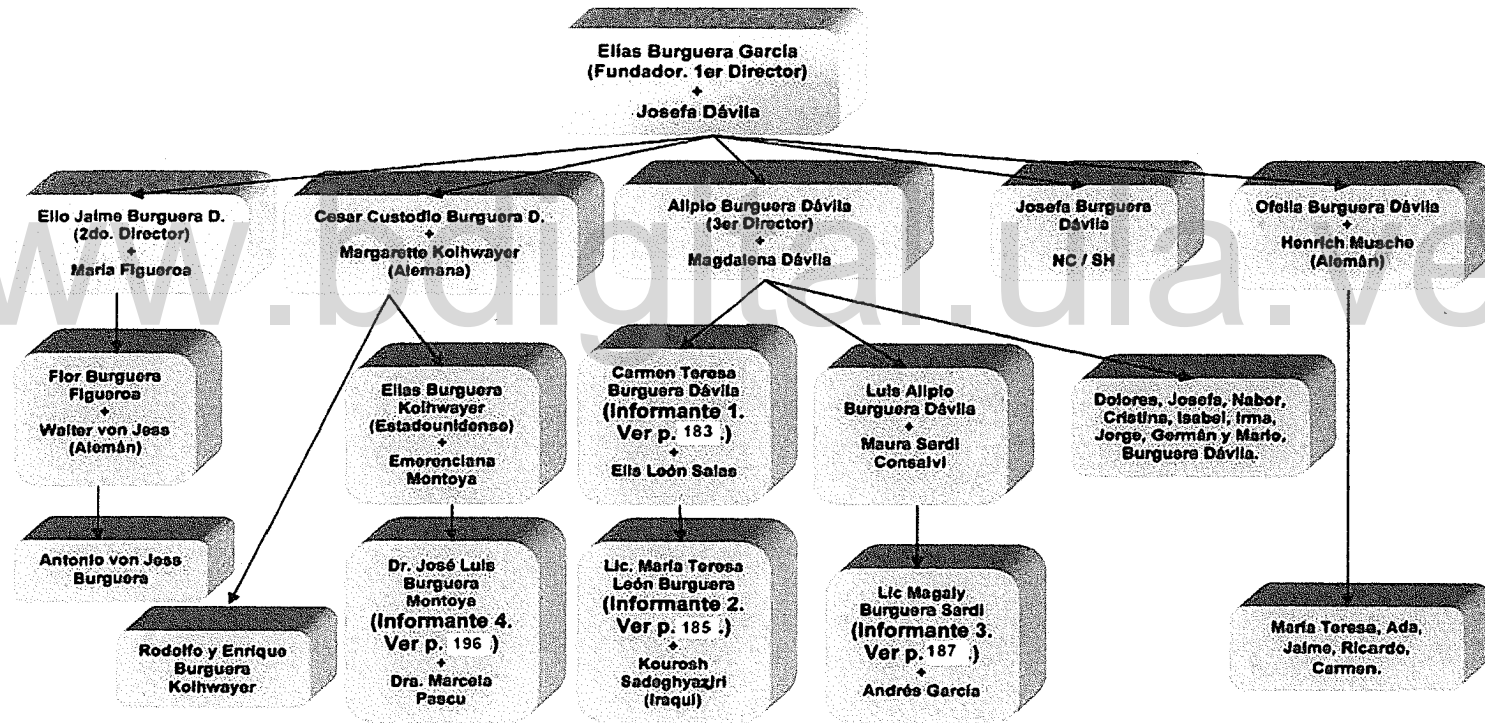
Elias Burguera García
(Fundador. 1er Director)
+
Josefa Dávila

Elio Jaime Burguera D.
(2do. Director)
+
María Figueroa

Cesar Custodio Burguera D.
+
Margarette Kolhwayer
(Alemana)

Alipio Burguera Dávila
(3er Director)
+
Magdalena Dávila

Josefa Burguera Dávila
NC / SH

Ofelia Burguera Dávila
+
Henrich Musche
(Alemán)

www.bdigital.ula.ve

Flor Burguera Figueroa
+
Walter von Jess
(Alemán)

Elias Burguera Kolhwayer
(Estadounidense)
+
Emerenciana Montoya

Carmen Teresa Burguera Dávila
(Informante 1. Ver p. 183 .)
+
Elia León Salas

Luis Alipio Burguera Dávila
+
Maura Sardi Consalvi

Dolores, Josefa, Nabor, Cristina, Isabel, Irma, Jorge, Germán y Mario, Burguera Dávila.

Antonio von Jess Burguera

Dr. José Luis Burguera Montoya
(Informante 4. Ver p. 196 )
+
Dra. Marcela Pascu

Lic. María Teresa León Burguera
(Informante 2. Ver p. 185 .)
+
Kourosh Sadeghyazjri
(Iraquí)

Lic Magaly Burguera Sardi
(Informante 3. Ver p. 187 .)
+
Andrés García

Rodolfo y Enrique Burguera Kolhwayer

María Teresa, Ada, Jaime, Ricardo, Carmen.